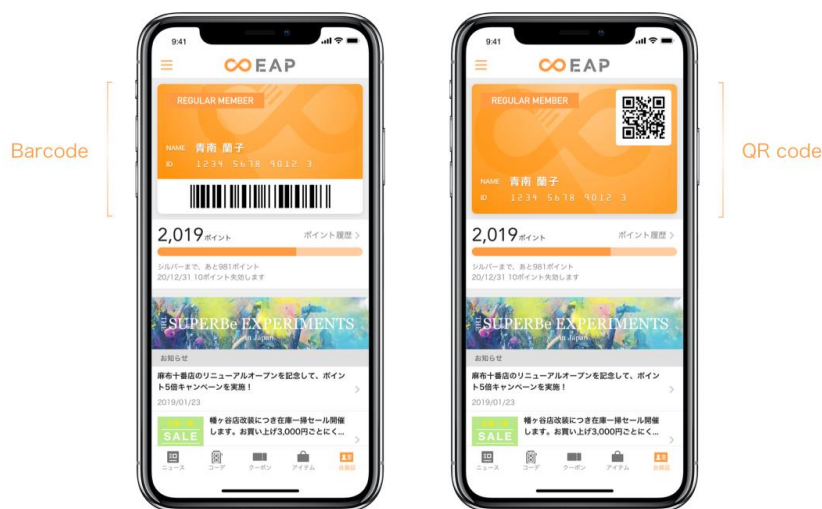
Barcode

9:41

EAP

REGULAR MEMBER

NAME 青南 蘭子
ID 1234 5678 9012 3

2,019ポイント
ポイント履歴 >

シルバーまで、あと981ポイント
20/12/31 10ポイント失効します

THE SUPERBe EXPERIMENTS
in Japan

お知らせ

麻布十番店のリニューアルオープンを記念して、ポイント5倍キャンペーンを実施！
2019/01/23

SALE
幡ヶ谷店改装につき在庫一掃セール開催します。お買い上げ3,000円ごとにく...

ニュース コード クーポン アイテム 会員証

QR code

9:41

EAP

REGULAR MEMBER

NAME 青南 蘭子
ID 1234 5678 9012 3

2,019ポイント
ポイント履歴 >

シルバーまで、あと981ポイント
20/12/31 10ポイント失効します

THE SUPERBe EXPERIMENTS
in Japan

お知らせ

麻布十番店のリニューアルオープンを記念して、ポイント5倍キャンペーンを実施！
2019/01/23

SALE
幡ヶ谷店改装につき在庫一掃セール開催します。お買い上げ3,000円ごとにく...

ニュース コード クーポン アイテム 会員証